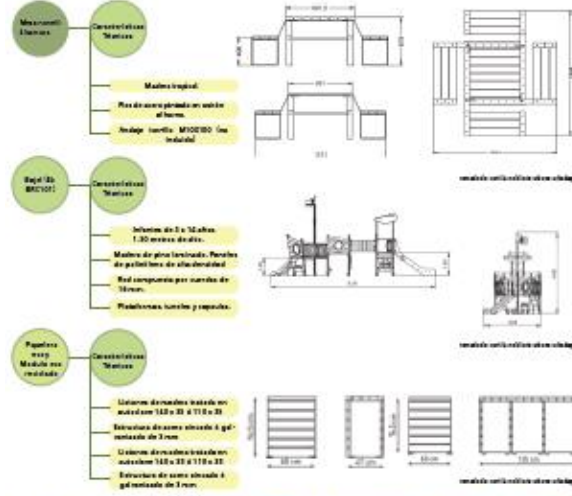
Mobiliario urbano

Características Técnicas

Madera tropical

Pies de acero pintado en estufa al horno.

Anclaje tornillo M10X100 (no incluido)

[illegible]

Bajel (Ex BRC101)

Características Técnicas

Infantes de 3 a 14 años. 1.30 metros de alto.

Madera de pino laminado. Paneles de polietileno de alta densidad

Red compuesta por cuerdas de 16 mm.

Plataformas, túneles y capsulas.

Papelera mas Módulo eco reciclado

Características Técnicas

Listones de madera tratada en autoclave 145 x 35 y 110 x 35

Estructura de acero zincado o galvanizado de 3 mm

Listones de madera tratada en autoclave 145 x 35 y 110 x 35

Estructura de acero zincado o galvanizado de 3 mm.

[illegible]

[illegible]

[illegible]